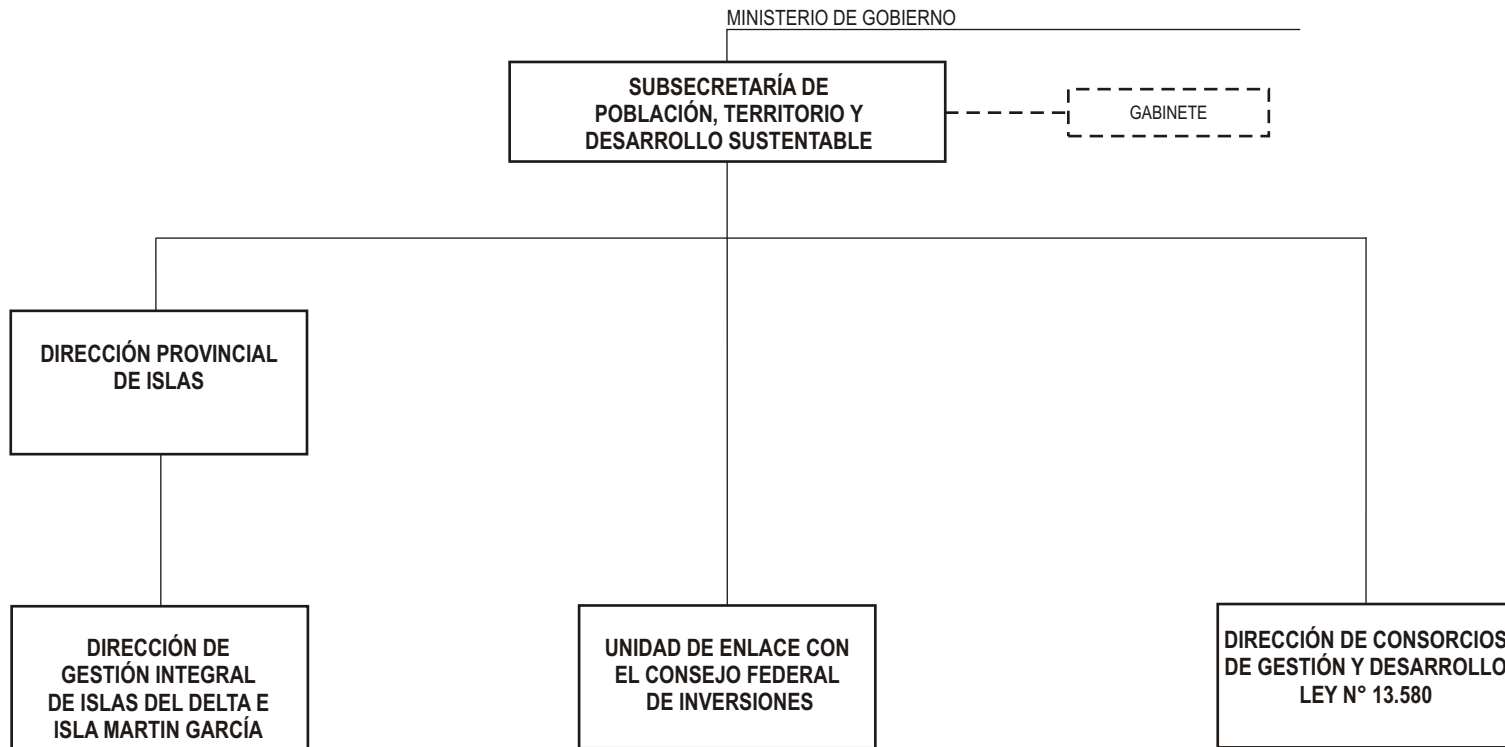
MINISTERIO DE GOBIERNO

SUBSECRETARÍA DE POBLACIÓN, TERRITORIO Y DESARROLLO SUSTENTABLE

GABINETE

DIRECCIÓN PROVINCIAL DE ISLAS

DIRECCIÓN DE GESTIÓN INTEGRAL DE ISLAS DEL DELTA E ISLA MARTIN GARCÍA

UNIDAD DE ENLACE CON EL CONSEJO FEDERAL DE INVERSIONES

DIRECCIÓN DE CONSORCIOS DE GESTIÓN Y DESARROLLO LEY N° 13.580